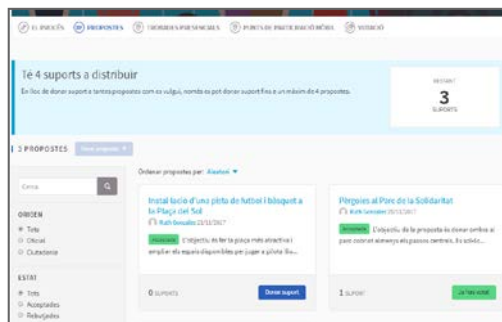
EL PROCÉS   PROPOSTES   TROBADES PRESENCIALS   PUNTS DE PARTICIPACIÓ MÒBIL   VOTACIÓ

Té 4 suports a distribuir

En lloc de donar suport a tantes propostes com es vulgui, només es pot donar suport fins a un màxim de 4 propostes.

RESTANT
3
SUPORTS

3 PROPOSTES   Nova proposta

Ordenar propostes per: Aleatori

Cerca

ORIGEN
Tots
Oficial
Ciutadania

ESTAT
Tots
Acceptades
Rebutjades

Instal·lació d'una pista de futbol i bàsquet a la Plaça del Sol
Ruth Gonzalez 23/11/2017
Acceptada
L'objectiu és fer la plaça més atractiva i ampliar els equips disponibles per jugar a pilota. Ba...
0 SUPORTS
Donar suport

Pèrgoles al Parc de la Solidaritat
Ruth Gonzalez 23/11/2017
Acceptada
L'objectiu de la proposta és donar ombra al parc cobrint almenys els passos centrals. Es sol·lici...
1 SUPORT
Ja has votat